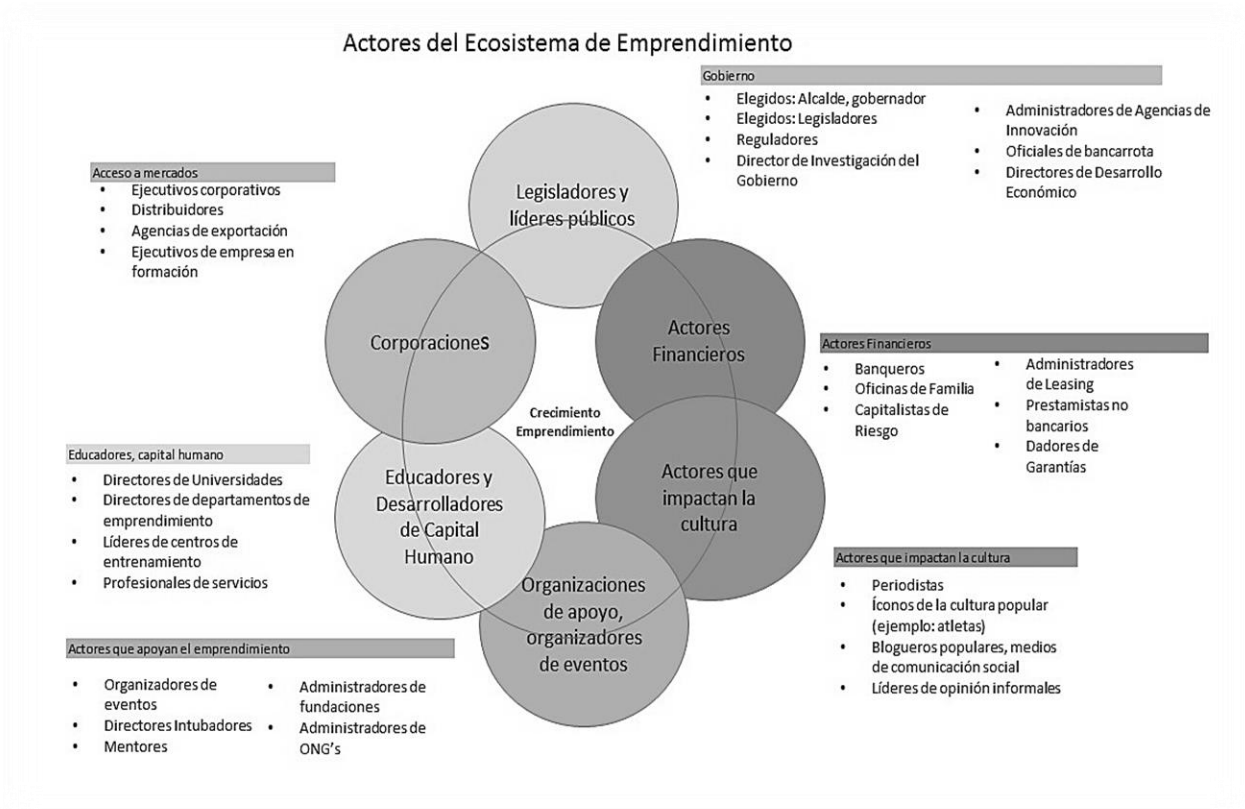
Actores del Ecosistema de Emprendimiento

Gobierno
- Elegidos: Alcalde, gobernador
- Elegidos: Legisladores
- Reguladores
- Director de Investigación del Gobierno

- Administradores de Agencias de Innovación
- Oficiales de bancarrota
- Directores de Desarrollo Económico

Acceso a mercados
- Ejecutivos corporativos
- Distribuidores
- Agencias de exportación
- Ejecutivos de empresa en formación

Legisladores y líderes públicos

CorporacioneS

Actores Financieros

Crecimiento Emprendimiento

Educadores y Desarrolladores de Capital Humano

Actores que impactan la cultura

Organizaciones de apoyo, organizadores de eventos

Actores Financieros
- Banqueros
- Oficinas de Familia
- Capitalistas de Riesgo

- Administradores de Leasing
- Prestamistas no bancarios
- Dadores de Garantías

Educadores, capital humano
- Directores de Universidades
- Directores de departamentos de emprendimiento
- Líderes de centros de entrenamiento
- Profesionales de servicios

Actores que impactan la cultura
- Periodistas
- Íconos de la cultura popular (ejemplo: atletas)
- Blogueros populares, medios de comunicación social
- Líderes de opinión informales

Actores que apoyan el emprendimiento
- Organizadores de eventos
- Directores Intubadores
- Mentores

- Administradores de fundaciones
- Administradores de ONG's